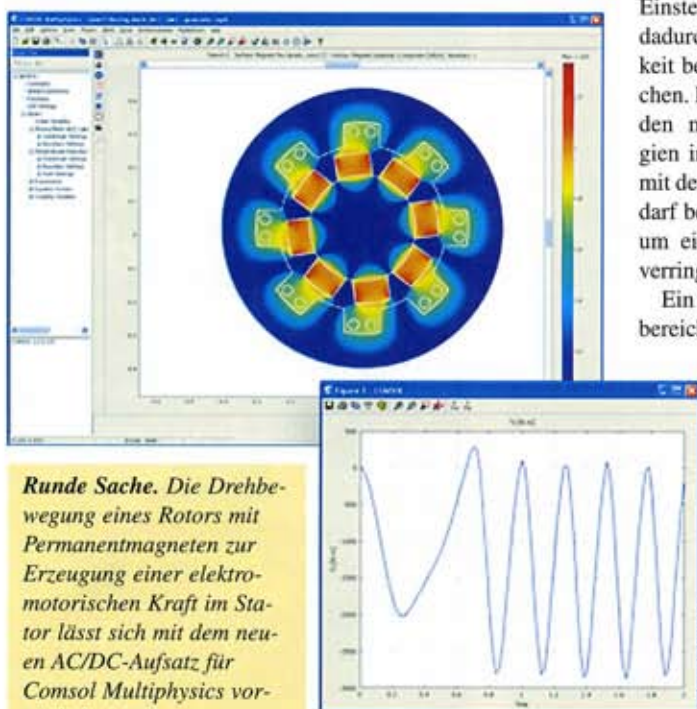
Einste
dadurc
keit be
chen. I
den n
gien in
mit de
darf be
um ei
verring

Ein
bereic

Runde Sache. Die Drehbewegung eines Rotors mit Permanentmagneten zur Erzeugung einer elektromotorischen Kraft im Stator lässt sich mit dem neuen AC/DC-Aufsatz für Comsol Multiphysics vor-